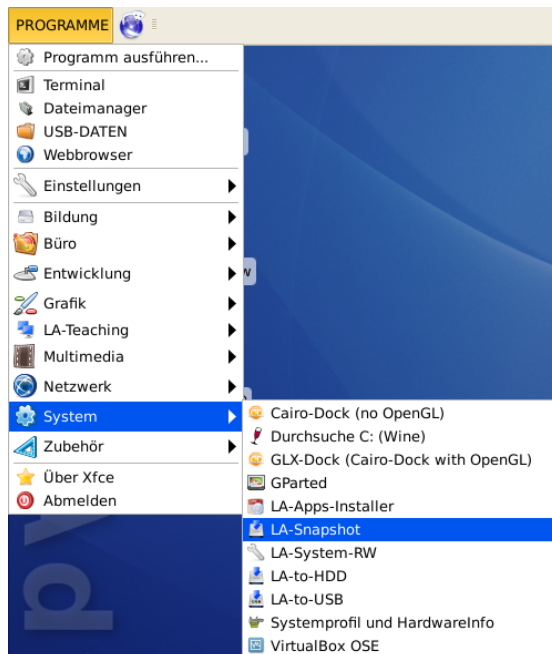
PROGRAMME

Programm ausführen...
Terminal
Dateimanager
USB-DATEN
Webbrowser
Einstellungen
Bildung
Büro
Entwicklung
Grafik
LA-Teaching
Multimedia
Netzwerk
System
Zubehör
Über Xfce
Abmelden

Cairo-Dock (no OpenGL)
Durchsuche C: (Wine)
GLX-Dock (Cairo-Dock with OpenGL)
GParted
LA-Apps-Installer
LA-Snapshot
LA-System-RW
LA-to-HDD
LA-to-USB
Systemprofil und HardwareInfo
VirtualBox OSE